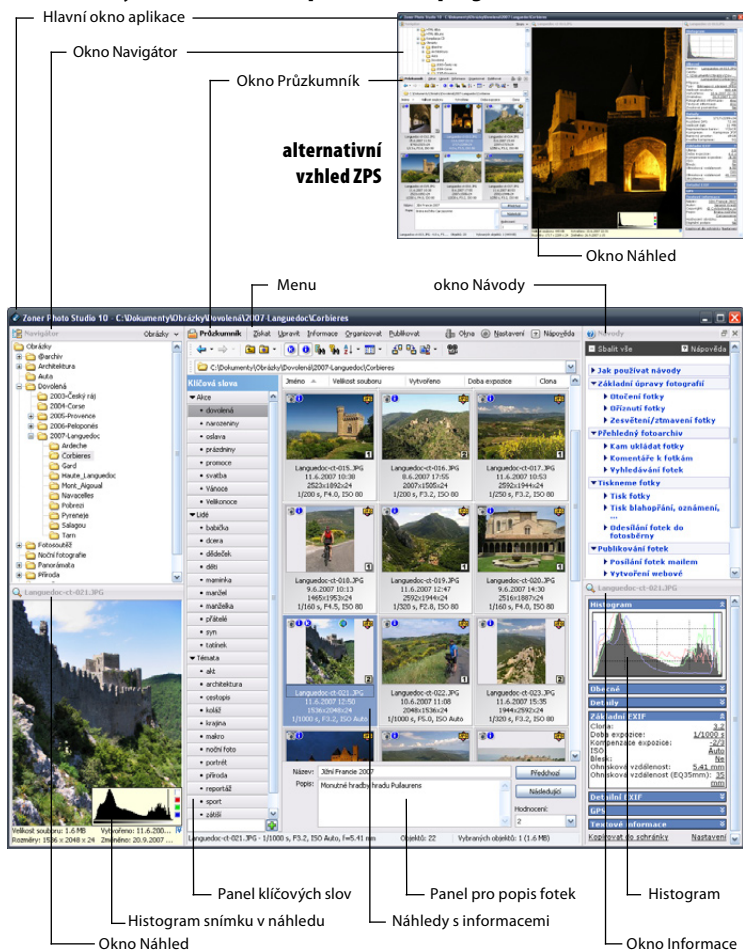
Hlavní okno aplikace

Okno Navigátor

Okno Průzkumník

alternativní vzhled ZPS

Okno Náhled

Menu

okno Návody

Zoner Photo Studio 10 - C:\Dokumenty\Obrázky\Dovolená\2007-Languedoc\Corbieres

Navigátor

Obrázky

Obrázky
@archiv
Architektura
Auto
Dovolená
2003-Český ráj
2004-Corse
2005-Provence
2006-Peloponés
2007-Languedoc
Ardeche
Corbieres
Gard
Haute_Languedoc
Mont_Aigoual
Navacelles
Pobrezi
Pyreneje
Salagou
Tarn
Fotosoutěž
Noční fotografie
Panoramata
Příroda

Languedoc-ct-021.JPG

Velikost souboru: 1.6 MB
Vytvořeno: 11.6.200
Rozměry: 1536 x 2048 x 24
Změněno: 20.9.2007

Průzkumník
Získat
Upravit
Informace
Organizovat
Publikovat
Okna
Nastavení
Nápověda

C:\Dokumenty\Obrázky\Dovolená\2007-Languedoc\Corbieres

Klíčová slova

Akce
dovolená
narozeniny
oslava
prázdniny
promoce
svatba
Vánoce
Velikonoce
Lidé
babička
dcera
dědeček
děti
maminka
manžel
manželka
přátelé
syn
tatínek
Témata
akt
architektura
cestopis
koláž
krajina
makro
noční foto
portrét
příroda
reportáž
sport
zátiší

Jméno
Velikost souboru
Vytvořeno
Doba expozice
Clona

Languedoc-ct-015.JPG
11.6.2007 10:30
2523x1892x24
1/200 s, F4.0, ISO 80

Languedoc-ct-016.JPG
8.6.2007 17:55
2007x1505x24
1/200 s, F3.2, ISO 80

Languedoc-ct-017.JPG
11.6.2007 10:38
2523x1892x24
1/250 s, F3.2, ISO 80

Languedoc-ct-018.JPG
9.6.2007 10:13
1465x1953x24
1/160 s, F4.5, ISO 80

Languedoc-ct-019.JPG
11.6.2007 12:47
2592x1944x24
1/320 s, F2.8, ISO 80

Languedoc-ct-020.JPG
9.6.2007 14:30
2592x1887x24
1/160 s, F3.2, ISO 80

Languedoc-ct-021.JPG
11.6.2007 12:50
1536x2048x24
1/1000 s, F3.2, ISO Auto

Languedoc-ct-022.JPG
10.6.2007 11:08
2048x1536x24
1/1000 s, F5.0, ISO Auto

Languedoc-ct-023.JPG
11.6.2007 15:35
1944x2592x24
1/320 s, F3.2, ISO 80

Název:
Jižní Francie 2007
Popis:
Monutné hradby hradu Puilaurens
Předchozí
Následující
Hodnocení:
2

Languedoc-ct-021.JPG - 1/1000 s, F3.2, ISO Auto, f=5.41 mm
Objektů: 22
Vybraných objektů: 1 (1.6 MB)

Návody
Sbalit vše
Nápověda
Jak používat návody
Základní úpravy fotografií
Otočení fotky
Oříznutí fotky
Zesvětlení/ztmavení fotky
Přehledný fotoarchiv
Kam ukládat fotky
Komentáře k fotkám
Vyhledávání fotek
Tiskneme fotky
Tisk fotky
Tisk blahopřání, oznámení, ...
Odesílání fotek do fotosběrny
Publikování fotek
Posílání fotek mailem
Vytvoření webové

Languedoc-ct-021.JPG
Histogram
Obecné
Detaily
Základní EXIF
Clona: 3.2
Doba expozice: 1/1000 s
Kompenzace expozice: -2/3
ISO: Auto
Blesk: Ne
Ohnisková vzdálenost: 5.41 mm
Ohnisková vzdálenost (EQ35mm): 35 mm
Detailní EXIF
GPS
Textové informace
Kopírovat do schránky
Nastavení

Panel klíčových slov
Panel pro popis fotek
Histogram
Histogram snímku v náhledu
Náhledy s informacemi
Okno Náhled
Okno Informace